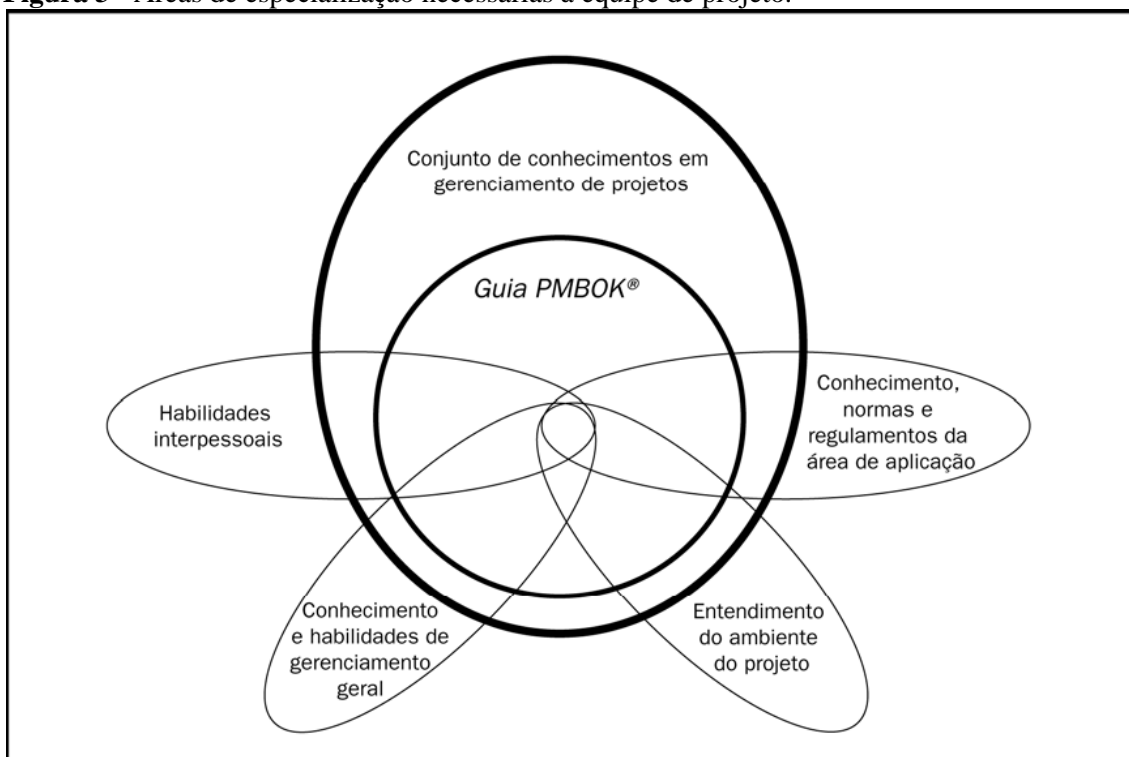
Figura 3 - Áreas de especialização necessárias à equipe de projeto.

Conjunto de conhecimentos em gerenciamento de projetos

Guia PMBOK®

Habilidades interpessoais

Conhecimento, normas e regulamentos da área de aplicação

Conhecimento e habilidades de gerenciamento geral

Entendimento do ambiente do projeto